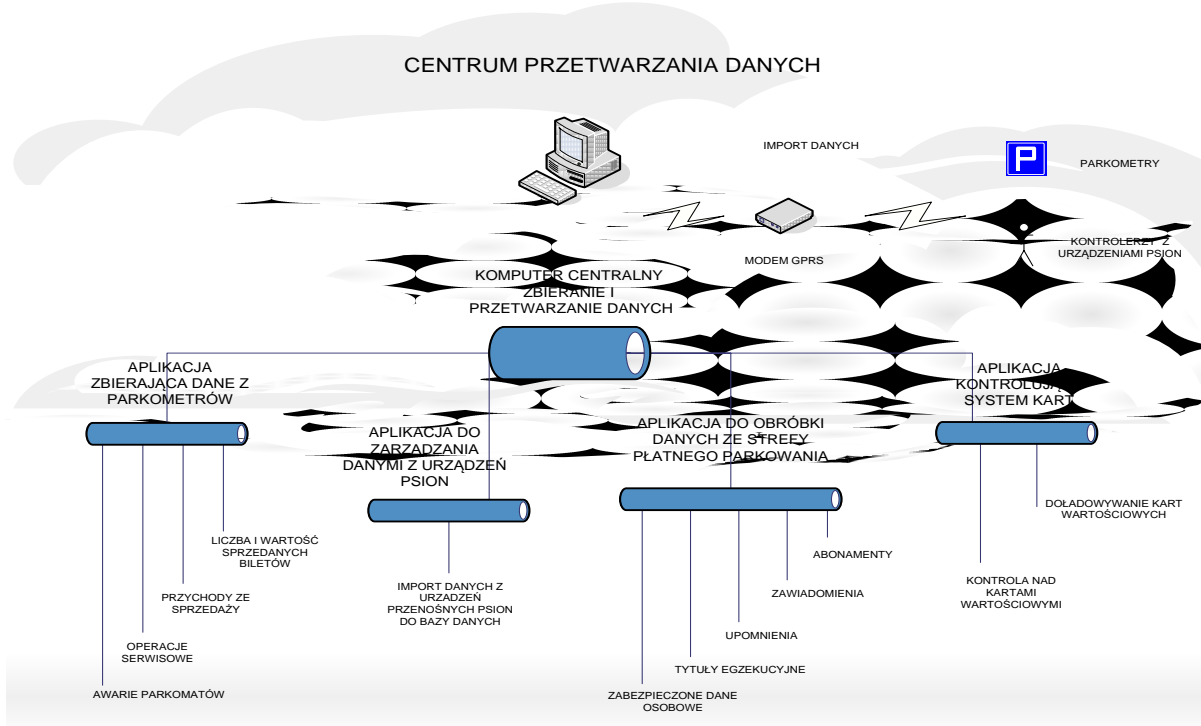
CENTRUM PRZETWARZANIA DANYCH

IMPORT DANYCH

P

PARKOMETRY

MODEM GPRS

KONTROLERZY Z URZĄDZENIAMI PSION

KOMPUTER CENTRALNY ZBIERANIE I PRZETWARZANIE DANYCH

APLIKACJA ZBIERAJĄCA DANE Z PARKOMETRÓW

APLIKACJA KONTROLUJĄ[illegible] SYSTEM KART

APLIKACJA DO ZARZĄDZANIA DANYMI Z URZĄDZEŃ PSION

APLIKACJA DO OBRÓBKI DANYCH ZE STREFY PŁATNEGO PARKOWANIA

LICZBA I WARTOŚĆ SPRZEDANYCH BILETÓW

PRZYCHODY ZE SPRZEDAŻY

OPERACJE SERWISOWE

AWARIE PARKOMATÓW

IMPORT DANYCH Z URZĄDZEŃ PRZENOŚNYCH PSION DO BAZY DANYCH

ABONAMENTY

ZAWIADOMIENIA

UPOMNIENIA

TYTUŁY EGZEKUCYJNE

ZABEZPIECZONE DANE OSOBOWE

DOŁADOWYWANIE KART WARTOŚCIOWYCH

KONTROLA NAD KARTAMI WARTOŚCIOWYMI